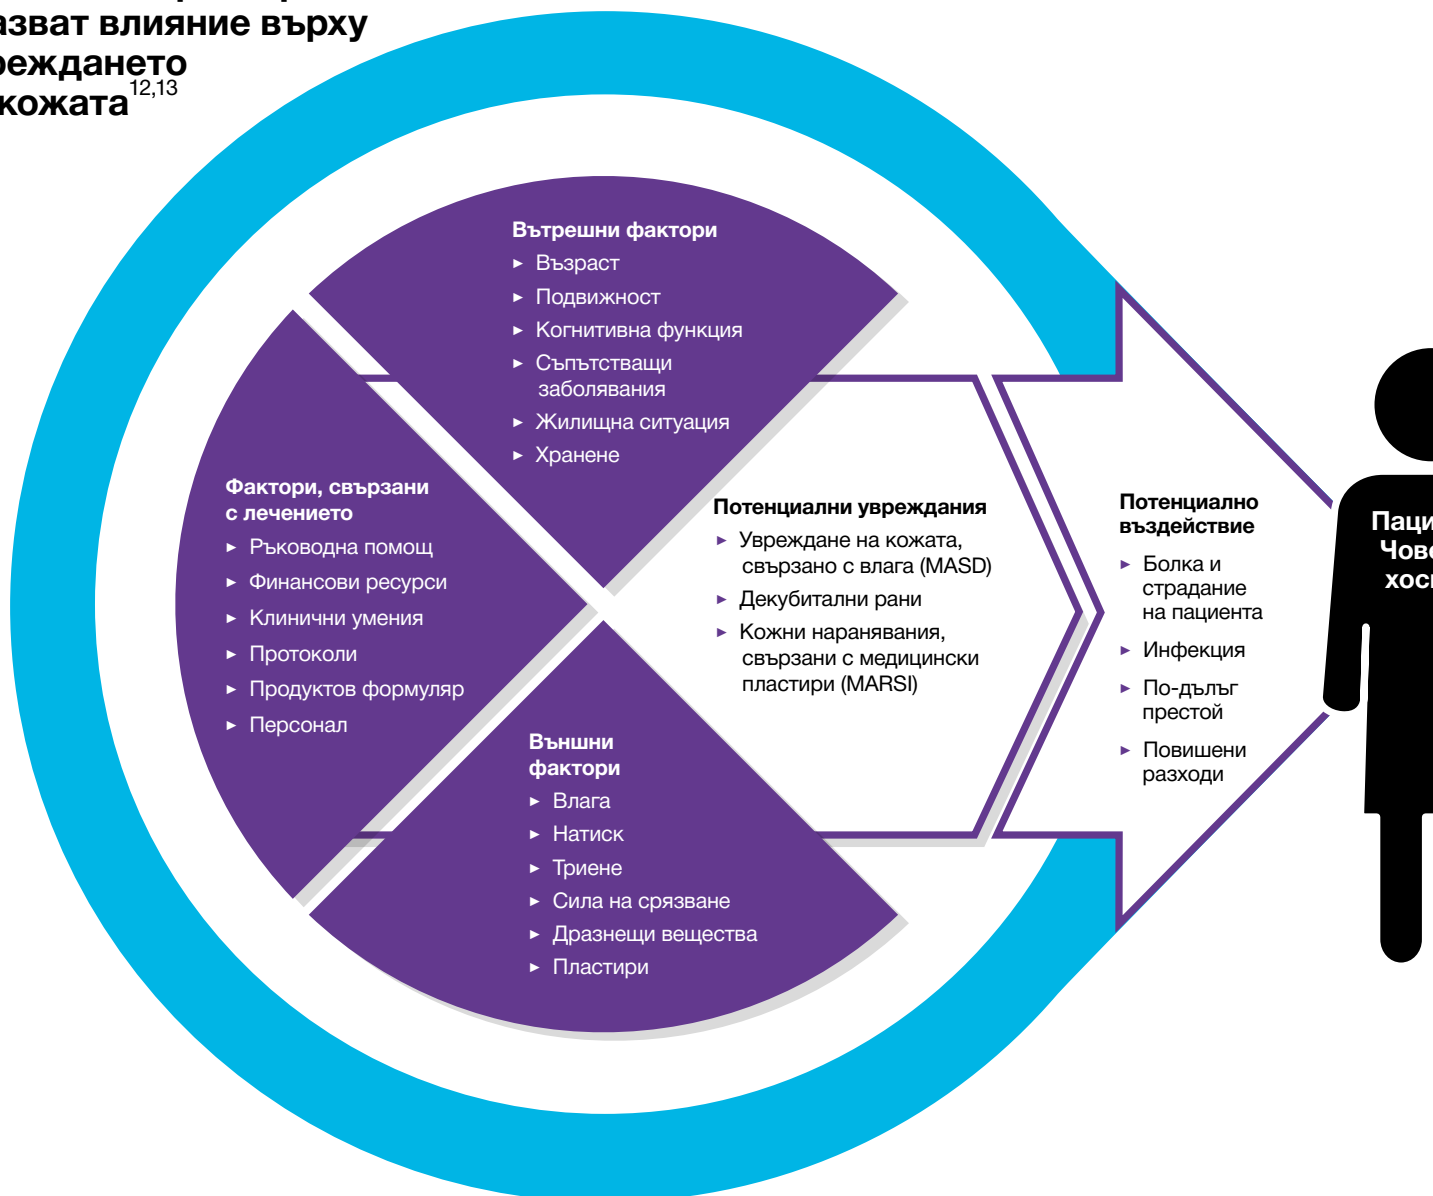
азват влияние върху реждането кожата$^{12,13}$

Вътрешни фактори
► Възраст
► Подвижност
► Когнитивна функция
► Съпътстващи заболявания
► Жилищна ситуация
► Хранене

Фактори, свързани с лечението
► Ръководна помощ
► Финансови ресурси
► Клинични умения
► Протоколи
► Продуктов формуляр
► Персонал

Външни фактори
► Влага
► Натиск
► Триене
► Сила на срязване
► Дразнещи вещества
► Пластири

Потенциални увреждания
► Увреждане на кожата, свързано с влага (MASD)
► Декубитални рани
► Кожни наранявания, свързани с медицински пластири (MARSI)

Потенциално въздействие
► Болка и страдание на пациента
► Инфекция
► По-дълъг престой
► Повишени разходи

Паци
Чове
хос